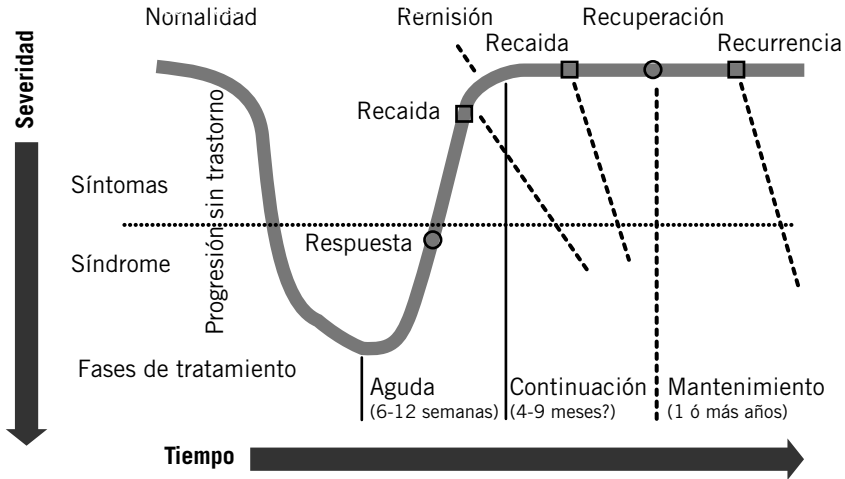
Normalidad

Remisión

Recuperación

Recaida

Recurrencia

Severidad

Recaida

Progresión sin trastorno

Síntomas

Respuesta

Síndrome

Fases de tratamiento

Aguda
(6-12 semanas)

Continuación
(4-9 meses?)

Mantenimiento
(1 ó más años)

Tiempo